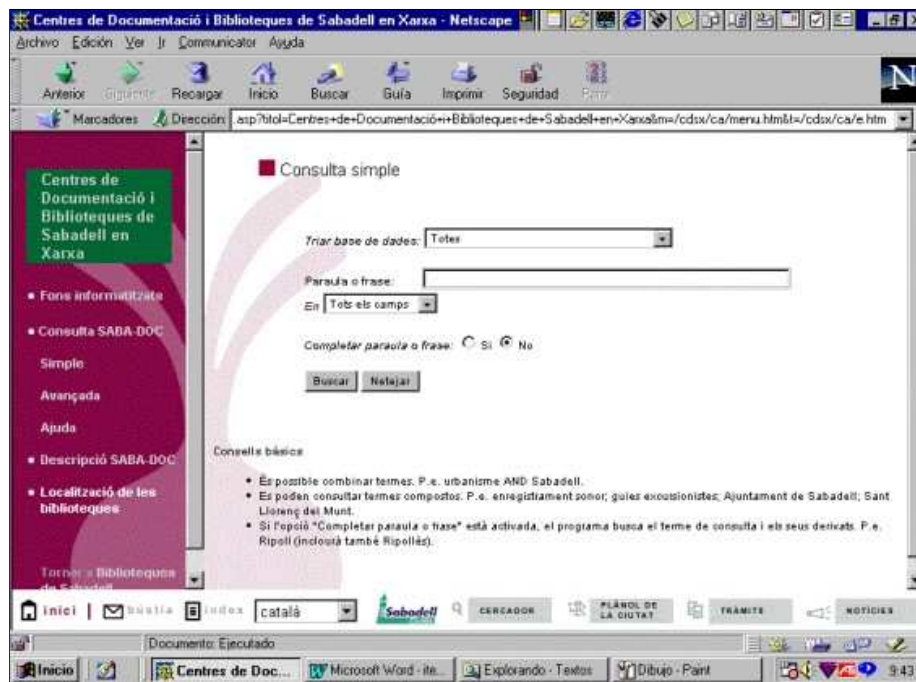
Centres de Documentació i Biblioteques de Sabadell en Xarxa - Netscape

Archivo Edición Ver Ir Communicator Ayuda

Anterior Siguiente Recargar Inicio Buscar Guía Imprimir Seguridad Parar

Marcadores Dirección: .asp?titol=Centres+de+Documentació+i+Biblioteques+de+Sabadell+en+Xarxa&m=/cdsx/ca/menu.html&t=/cdsx/ca/e.htm

Centres de Documentació i Biblioteques de Sabadell en Xarxa

• Fons informatitzats

• Consulta SABA-DOC

Simple

Avançada

Ajuda

• Descripció SABA-DOC

• Localització de les biblioteques

Tornar a Biblioteques de Sabadell

Consulta simple

Triar base de dades: Totes

Paraula o frase:

En Tots els camps

Completar paraula o frase: Si No

Buscar Netejar

Consells bàsics

• És possible combinar termes. P.e. urbanisme AND Sabadell.
• Es poden consultar termes compostos. P.e. enregistrament sonor; guies excursionistes; Ajuntament de Sabadell; Sant Llorenç del Munt.
• Si l'opció "Completar paraula o frase" està activada, el programa busca el terme de consulta i els seus derivats. P.e. Ripoll (inclourà també Ripollès).

inici | bústia | índex català Sabadell CERCADOR PLÀNOL DE LA CIUTAT TRÀMITS NOTÍCIES

Documento: Ejecutado

Inicio Centres de Doc... Microsoft Word - ite... Explorando - Textos Dibujo - Paint 9:43